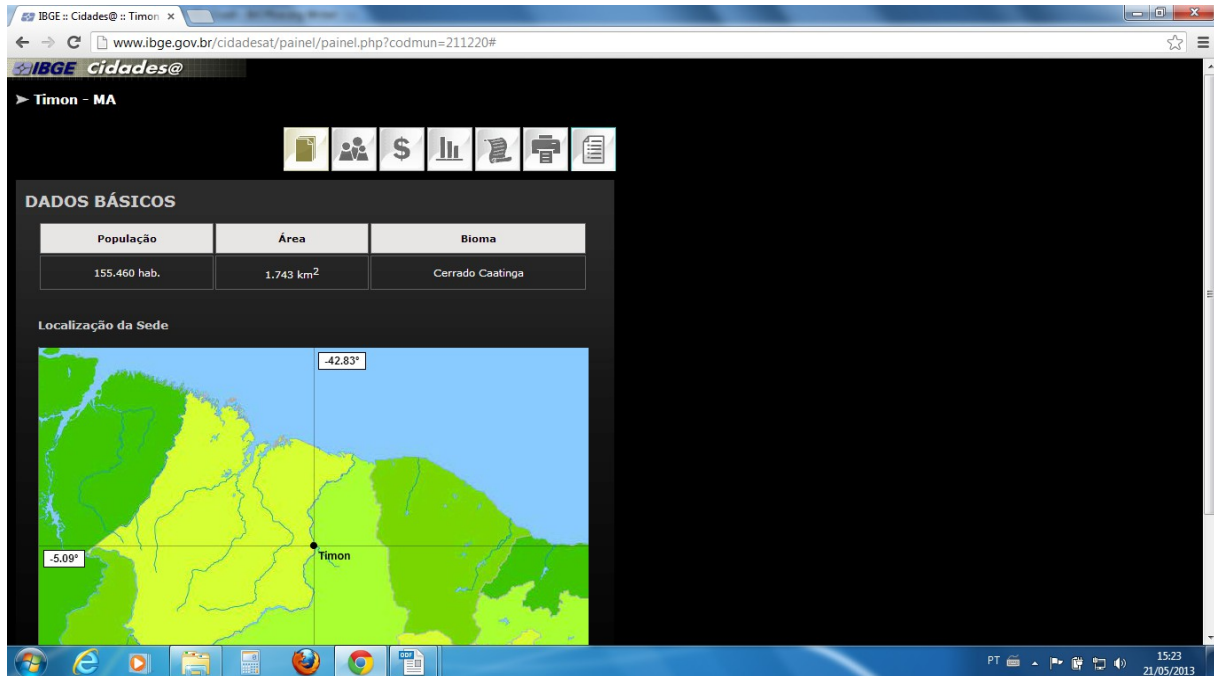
IBGE :: Cidades@ :: Timon ×

www.ibge.gov.br/cidadesat/painel/painel.php?codmun=211220#

IBGE Cidades@

➤ Timon - MA

DADOS BÁSICOS

| População | Área | Bioma |
|---|---|---|
| 155.460 hab. | 1.743 km$^2$ | Cerrado Caatinga |

Localização da Sede

-42.83°

-5.09°

Timon

PT

15:23
21/05/2013